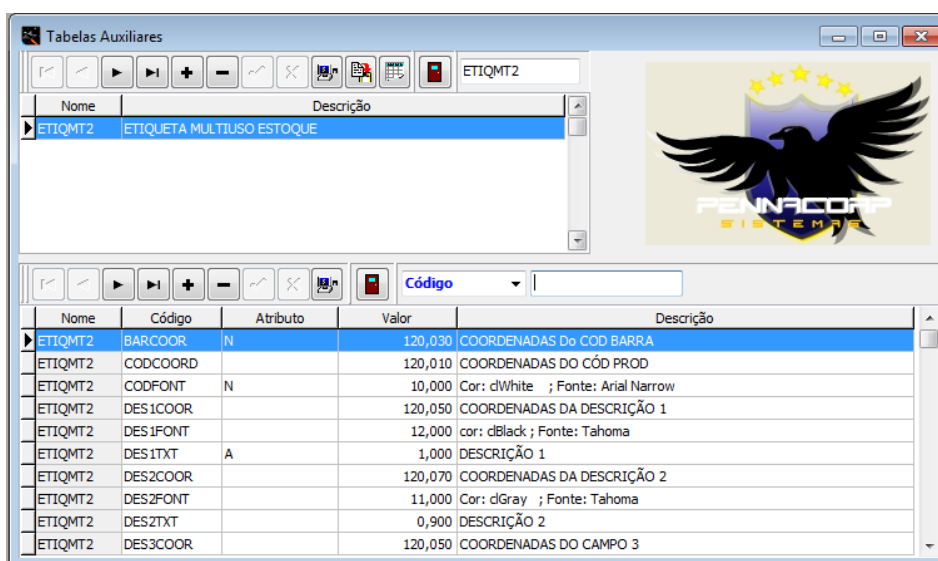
Tabelas Auxiliares

ETIQMT2

| Nome | Descrição |
|---|---|
| ETIQMT2 | ETIQUETA MULTIUSO ESTOQUE |

PENNACORP
SISTEMAS

Código

| Nome | Código | Atributo | Valor | Descrição |
|---|---|---|---|---|
| ETIQMT2 | BARCOOR | N | 120,030 | COORDENADAS Do COD BARRA |
| ETIQMT2 | CODCOORD | | 120,010 | COORDENADAS DO CÓD PROD |
| ETIQMT2 | CODFONT | N | 10,000 | Cor: clWhite ; Fonte: Arial Narrow |
| ETIQMT2 | DES1COOR | | 120,050 | COORDENADAS DA DESCRIÇÃO 1 |
| ETIQMT2 | DES1FONT | | 12,000 | cor: clBlack ; Fonte: Tahoma |
| ETIQMT2 | DES1TXT | A | 1,000 | DESCRIÇÃO 1 |
| ETIQMT2 | DES2COOR | | 120,070 | COORDENADAS DA DESCRIÇÃO 2 |
| ETIQMT2 | DES2FONT | | 11,000 | Cor: clGray ; Fonte: Tahoma |
| ETIQMT2 | DES2TXT | | 0,900 | DESCRIÇÃO 2 |
| ETIQMT2 | DES3COOR | | 120,050 | COORDENADAS DO CAMPO 3 |